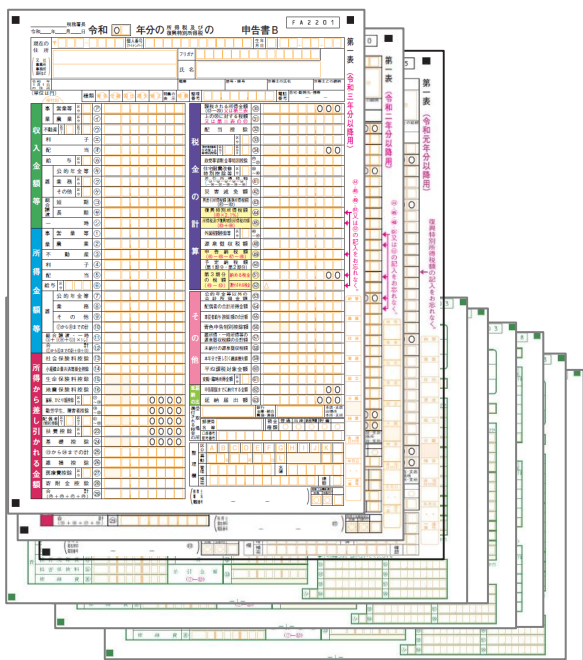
令和　年分の所得税及びの復興特別所得税の申告書B

FA2201

第一表

（令和三年分以降用）

第一表

（令和二年分以降用）

第一表

（令和元年分以降用）

住所

氏名

フリガナ

収入金額等

事業　営業等

農業

不動産

利子

配当

給与

公的年金等

業務

その他

総合譲渡　短期

長期

一時

所得金額等

事業　営業等

農業

不動産

利子

配当

給与

雑　公的年金等

業務

その他

合計

所得から差し引かれる金額

社会保険料控除

小規模企業共済等掛金控除

生命保険料控除

地震保険料控除

寡婦、ひとり親控除

勤労学生、障害者控除

配偶者控除

扶養控除

基礎控除

合計

雑損控除

医療費控除

寄附金控除

合計

税金の計算

課税される所得金額

上の㉚に対する税額

配当控除

住宅借入金等特別控除

政党等寄附金等特別控除

住宅耐震改修特別控除

差引所得税額

災害減免額

再差引所得税額（基準所得税額）

復興特別所得税額

所得税及び復興特別所得税の額

外国税額控除

源泉徴収税額

申告納税額

予定納税額（第1期分・第2期分）

第3期分の税額　納める税金　還付される税金

その他

公的年金等以外の合計所得金額

配偶者の合計所得金額

専従者給与（控除）額の合計額

青色申告特別控除額

雑所得・一時所得等の源泉徴収税額の合計額

未納付の源泉徴収税額

本年分で差し引く繰越損失額

平均課税対象金額

変動・臨時所得金額

延納の届出

申告期限までに納付する金額

延納届出額

還付される税金の受取場所

整理欄

㊺又は㊻の記入をお忘れなく。

㊹又は㊺の記入をお忘れなく。

復興特別所得税額の記入をお忘れなく。